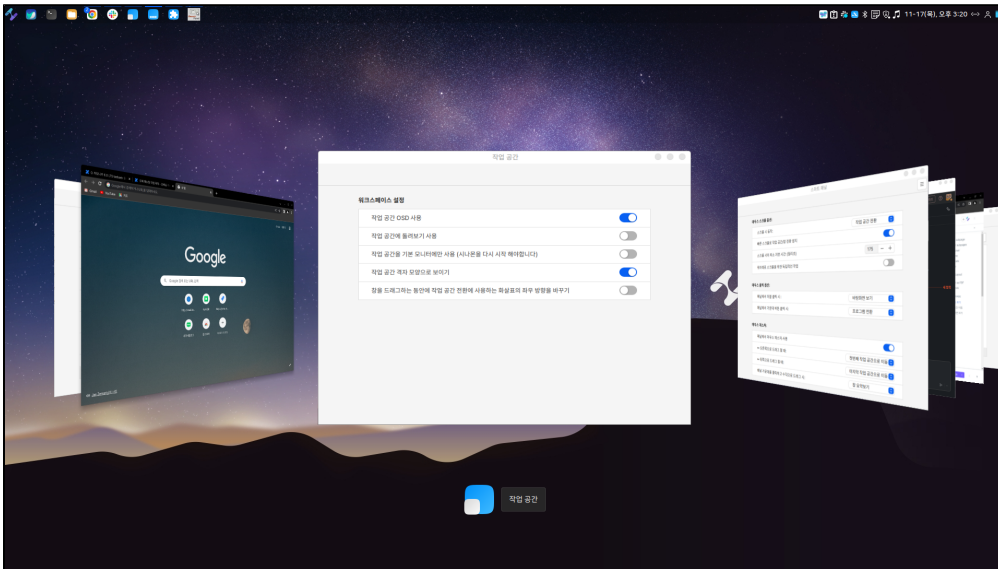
11-17(목), 오후 3:20

작업 공간

워크스페이스 설정

작업 공간 OSD 사용

작업 공간에 둘러보기 사용

작업 공간을 기본 모니터에만 사용 (시나몬을 다시 시작 해야합니다)

작업 공간 격자 모양으로 보이기

창을 드래그하는 동안에 작업 공간 전환에 사용하는 화살표의 좌우 방향을 바꾸기

Google

작업 공간